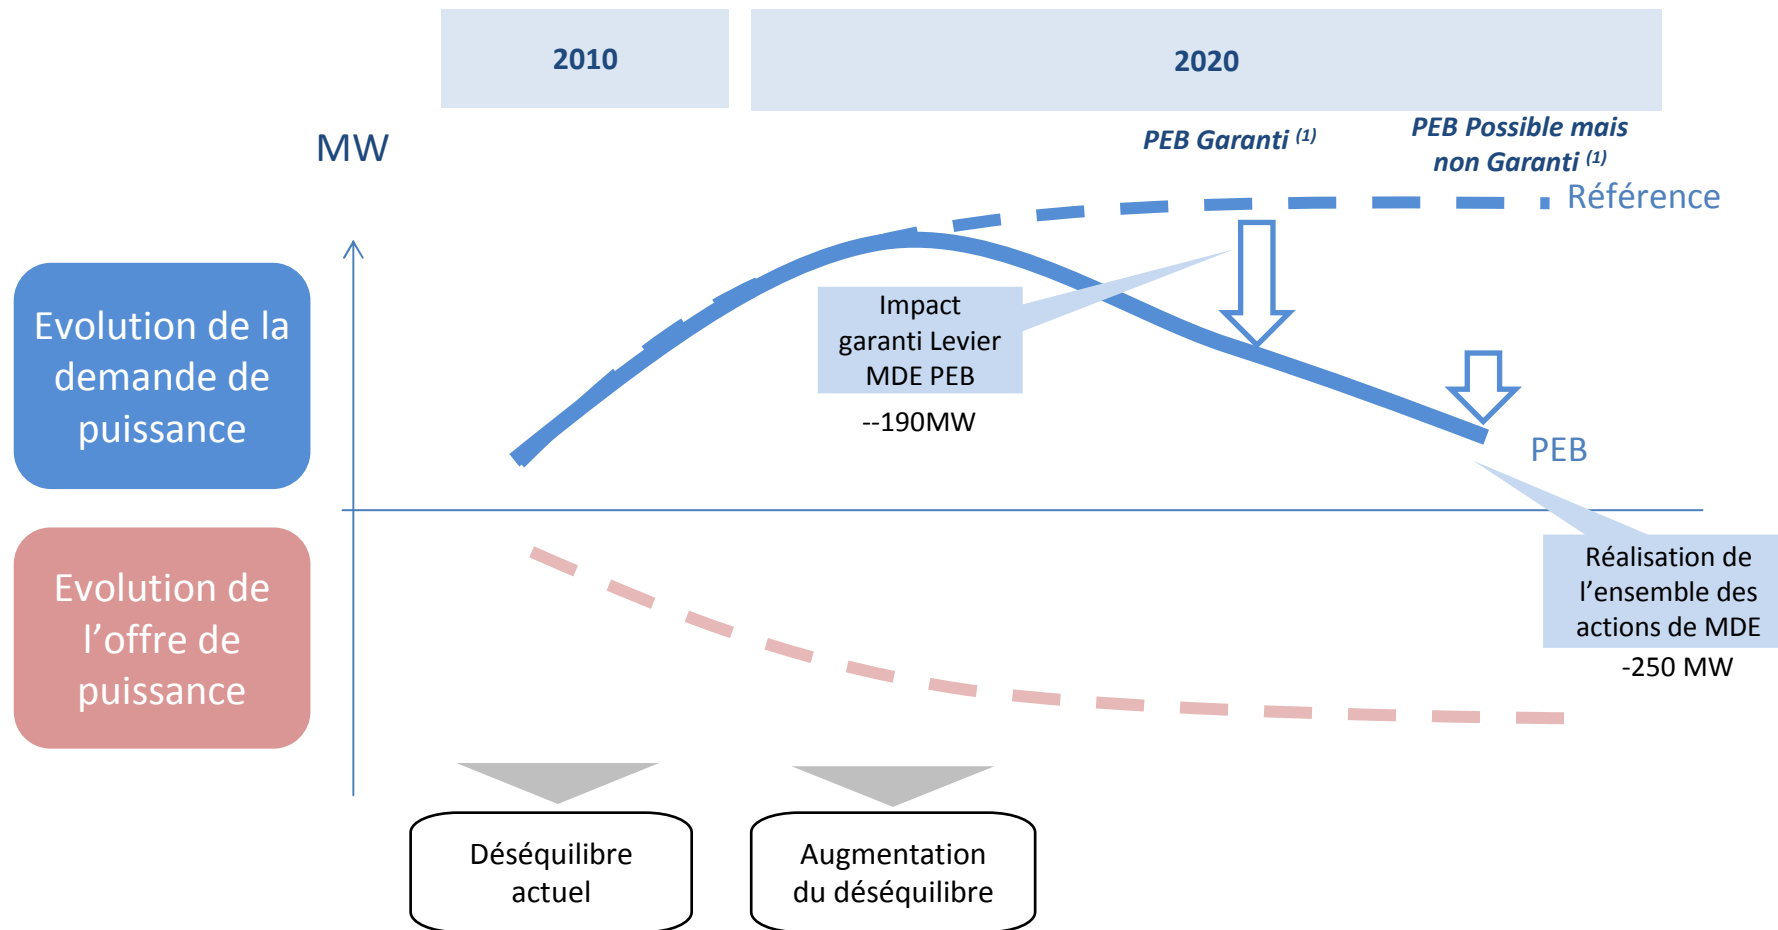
2010

2020

MW

PEB Garanti $^{(1)}$

PEB Possible mais non Garanti $^{(1)}$

Référence

Evolution de la demande de puissance

Impact garanti Levier MDE PEB

--190MW

PEB

Evolution de l’offre de puissance

Réalisation de l’ensemble des actions de MDE

-250 MW

Déséquilibre actuel

Augmentation du déséquilibre